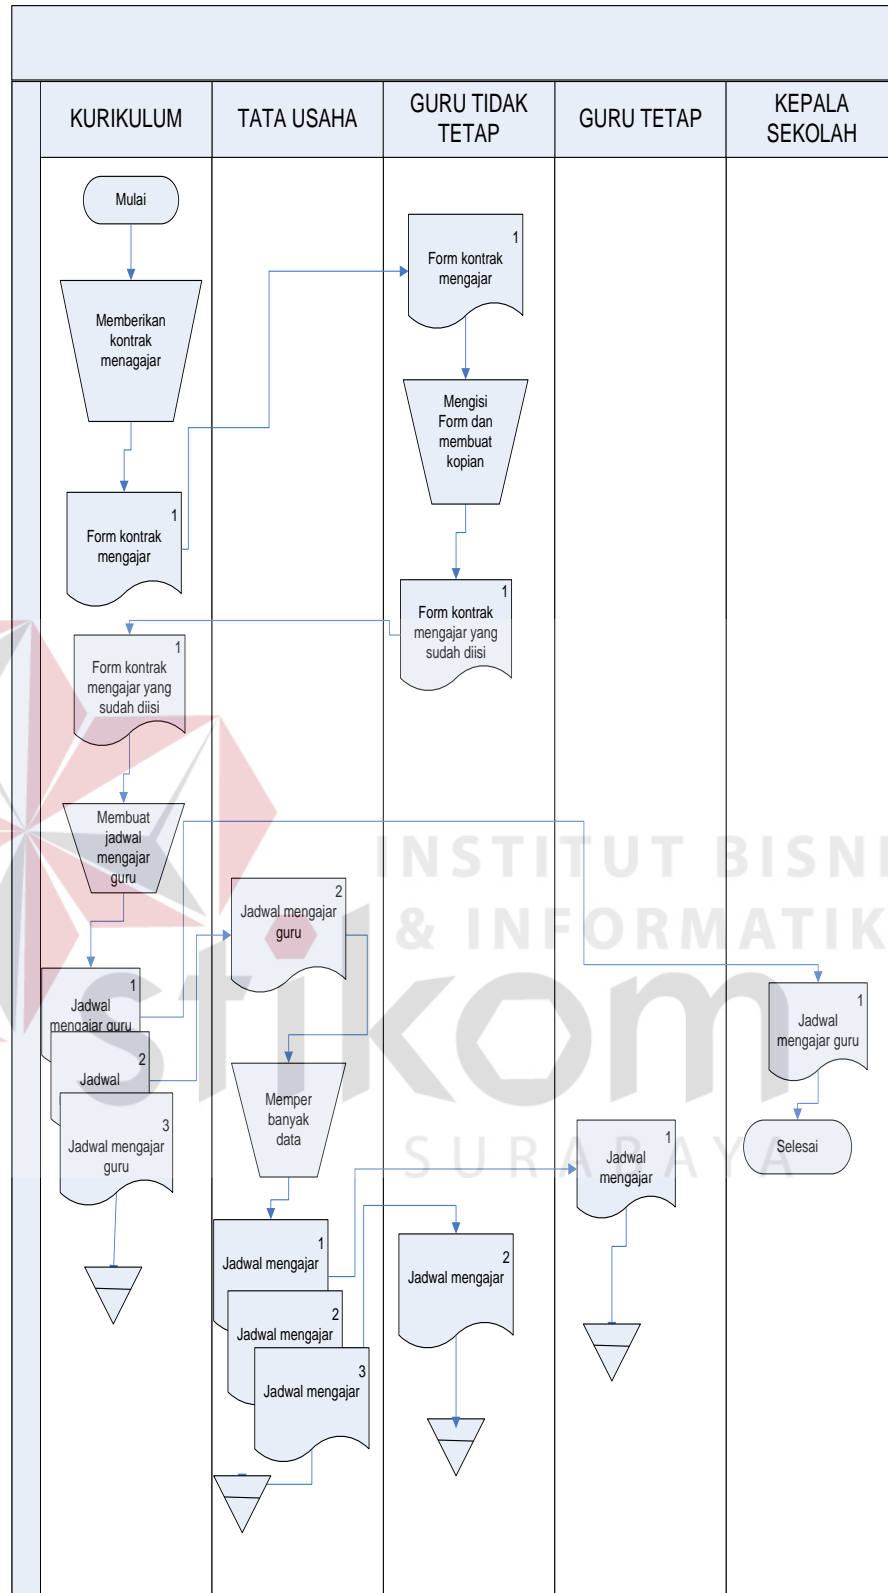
| KURIKULUM | TATA USAHA | GURU TIDAK TETAP | GURU TETAP | KEPALA SEKOLAH |
|---|---|---|---|---|

Mulai

Memberikan kontrak menagajar

1
Form kontrak mengajar

1
Form kontrak mengajar

Mengisi Form dan membuat kopian

1
Form kontrak mengajar yang sudah diisi

1
Form kontrak mengajar yang sudah diisi

Membuat jadwal mengajar guru

INSTITUT BISNIS & INFORMATIKA

stikom

SURABAYA

2
Jadwal mengajar guru

1
Jadwal mengajar guru

2
Jadwal

3
Jadwal mengajar guru

1
Jadwal mengajar guru

Memper banyak data

Selesai

1
Jadwal mengajar

1
Jadwal mengajar

2
Jadwal mengajar

2
Jadwal mengajar

3
Jadwal mengajar